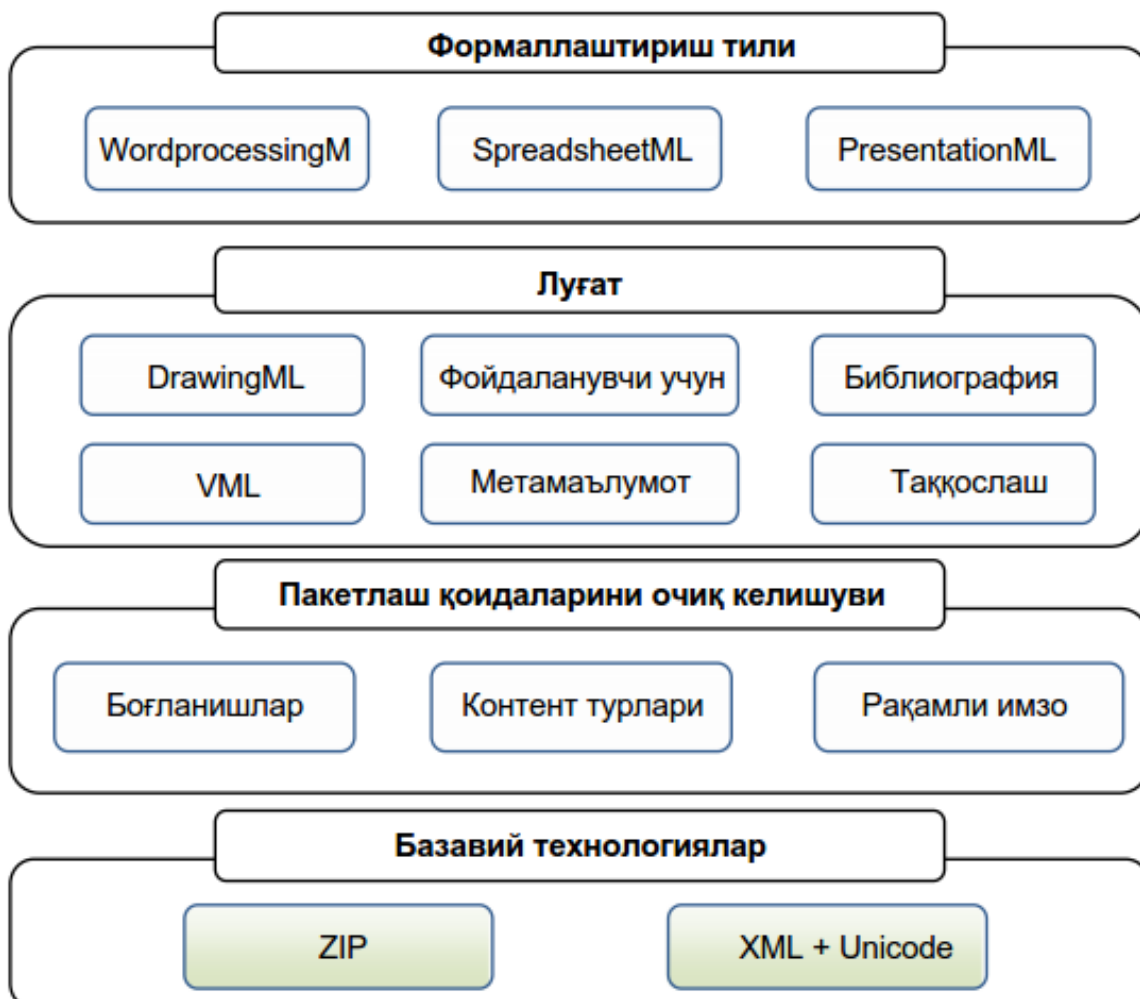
Формаллаштириш тили

WordprocessingM

SpreadsheetML

PresentationML

Луғат

DrawingML

Фойдаланувчи учун

Библиография

VML

Метамаълумот

Таққослаш

Пакетлаш қоидаларини очиқ келишуви

Боғланишлар

Контент турлари

Рақамли имзо

Базавий технологиялар

ZIP

XML + Unicode